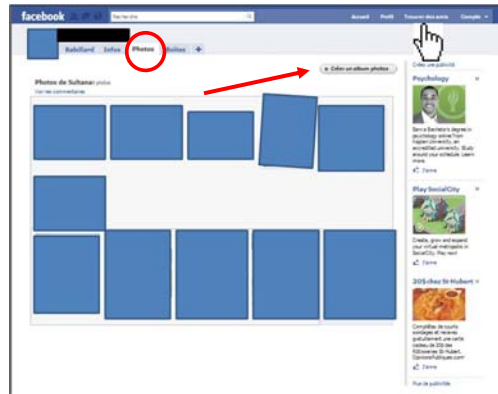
facebook

Recherche

Accueil Profil Trouver des amis Compte

Babillard Infos Photos Boîtes +

+ Créer un album photos

Photos de Sultana photos

Voir les commentaires

Créer une publicité

Psychology

Earn a Bachelor's degree in psychology online from Kaplan University, an accredited university. Study around your schedule. Learn more.

J'aime

Play SocialCity

Create, grow and expand your virtual metropolis in SocialCity. Play now!

J'aime

2OS chez St-Hubert

Complétez de courts sondages et recevez gratuitement une carte cadeau de 20$ des Rôtisseries St-Hubert. OpinionsPubliques.com

J'aime

Plus de publicité